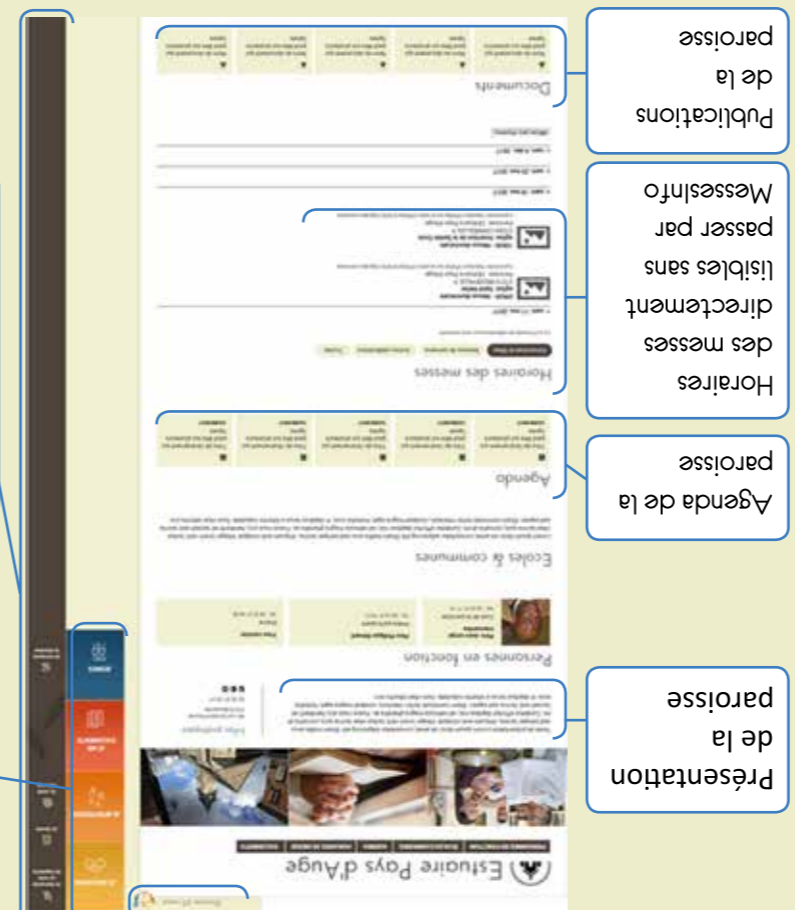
Publications de la paroisse

Messesinfo passer par lisibles sans directement des messes Horaires

Agenda de la paroisse

Présentation de la paroisse

Estuaire Pays d'Auge

Personnes en fonction

Ecoles & communes

Agenda

Horaires des messes

Documents